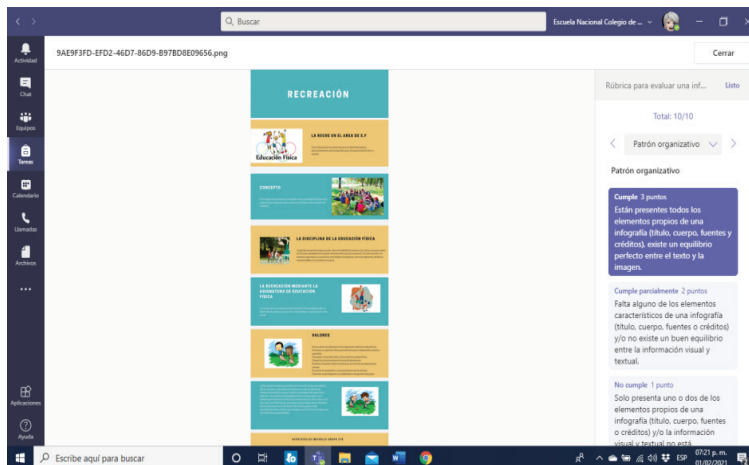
Buscar

Escuela Nacional Colegio de ...

Actividad

Chat

Equipos

Tareas

Calendario

Llamadas

Archivos

...

Aplicaciones

Ayuda

9AE9F3FD-EFD2-46D7-86D9-B97BD8E09656.png

Cerrar

RECREACIÓN

LA NOCHE EN EL ÁREA DE E.F

Educación Física

CONCEPTO

LA DISCIPLINA DE LA EDUCACIÓN FÍSICA

LA EDUCACIÓN MEDIANTE LA ASIGNATURA DE EDUCACIÓN FÍSICA

VALORES

Rúbrica para evaluar una inf...

Listo

Total: 10/10

Patrón organizativo

Patrón organizativo

Cumple 3 puntos
Están presentes todos los elementos propios de una infografía (título, cuerpo, fuentes y créditos), existe un equilibrio perfecto entre el texto y la imagen.

Cumple parcialmente 2 puntos
Falta alguno de los elementos característicos de una infografía (título, cuerpo, fuentes o créditos) y/o no existe un buen equilibrio entre la información visual y textual.

No cumple 1 punto
Solo presenta uno o dos de los elementos propios de una infografía (título, cuerpo, fuentes o créditos) y/o la información visual y textual no está

Escribe aquí para buscar

ESP

07:21 p. m.
01/02/2021